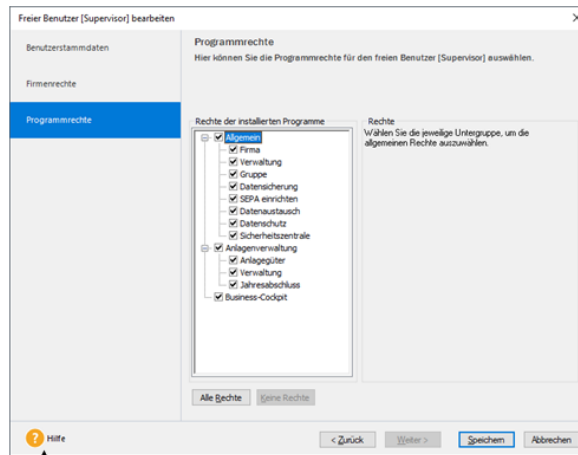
Freier Benutzer [Supervisor] bearbeiten

Benutzerstammdaten

Firmenrechte

Programmrechte

Programmrechte
Hier können Sie die Programmrechte für den freien Benutzer [Supervisor] auswählen.

Rechte der installierten Programme

Allgemein
Firma
Verwaltung
Gruppe
Datensicherung
SEPA einrichten
Datenaustausch
Datenschutz
Sicherheitszentrale
Anlagenverwaltung
Anlagegüter
Verwaltung
Jahresabschluss
Business-Cockpit

Rechte
Wählen Sie die jeweilige Untergruppe, um die allgemeinen Rechte auszuwählen.

Alle Rechte
Keine Rechte

Hilfe

< Zurück
Weiter >
Speichern
Abbrechen